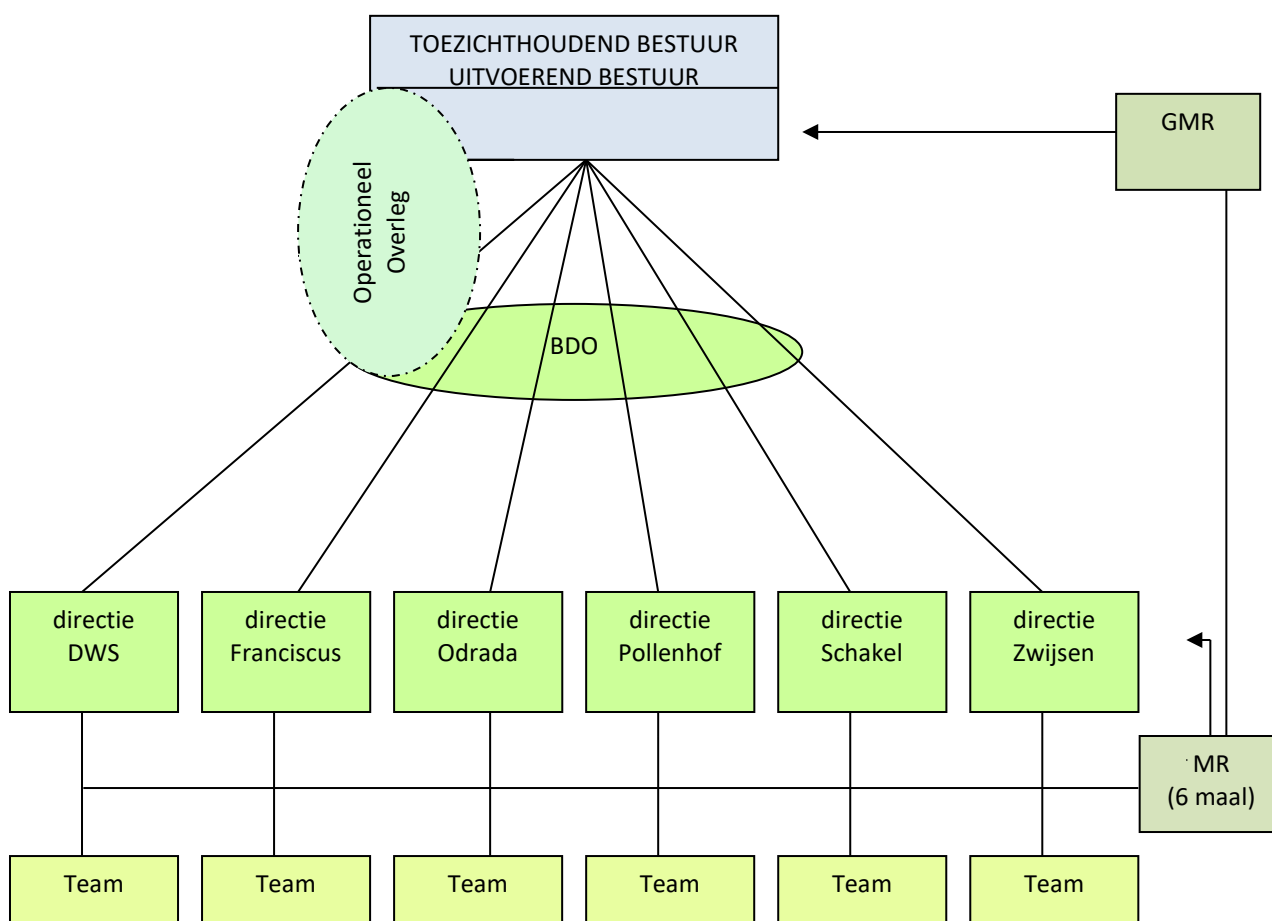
TOEZICHTHOUDEND BESTUUR
UITVOEREND BESTUUR

GMR

Operationeel Overleg

BDO

directie DWS

directie Franciscus

directie Odrada

directie Pollenhof

directie Schakel

directie Zwijsen

MR (6 maal)

Team

Team

Team

Team

Team

Team